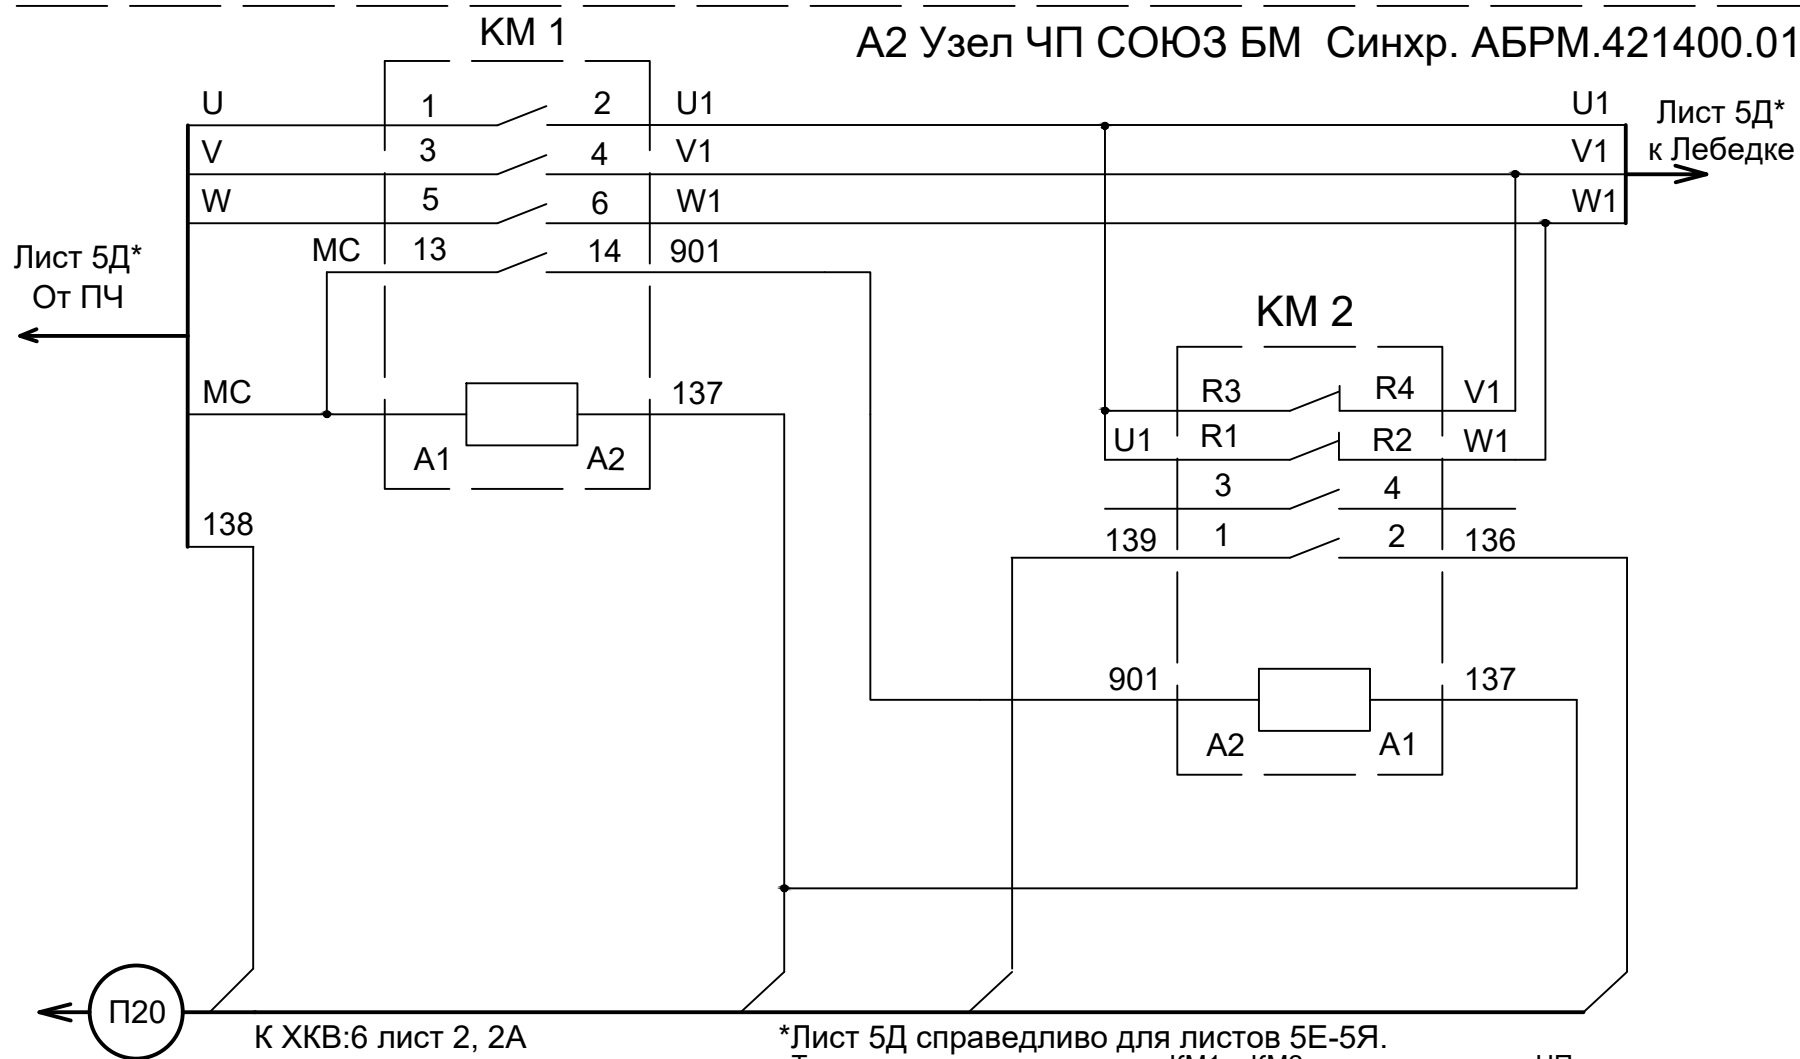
KM 1

A2 Узел ЧП СОЮЗ БМ Синхр. АБРМ.421400.01

U
1
2
U1
U1
Лист 5Д*
к Лебедке
V
3
4
V1
V1
W
5
6
W1
W1
Лист 5Д*
От ПЧ
MC
13
14
901

KM 2

MC
137
R3
R4
V1
U1
R1
R2
W1
A1
A2
3
4
138
139
1
2
136
901
137
A2
A1

П20
К ХКВ:6 лист 2, 2А
*Лист 5Д справедливо для листов 5Е-5Я.
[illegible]